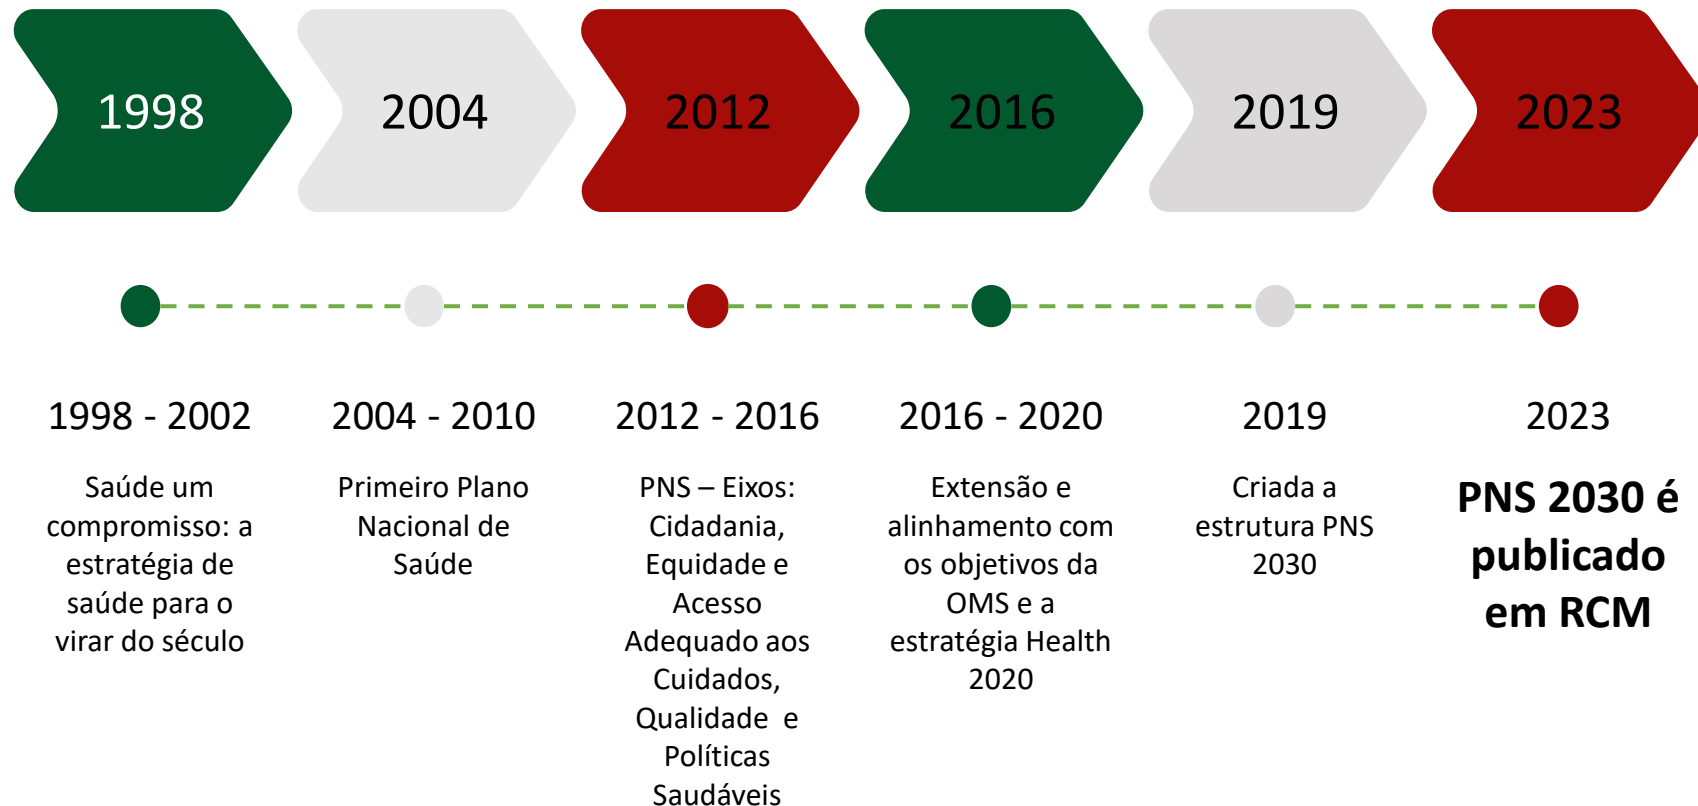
1998

2004

2012

2016

2019

2023

1998 - 2002

Saúde um compromisso: a estratégia de saúde para o virar do século

2004 - 2010

Primeiro Plano Nacional de Saúde

2012 - 2016

PNS – Eixos: Cidadania, Equidade e Acesso Adequado aos Cuidados, Qualidade e Políticas Saudáveis

2016 - 2020

Extensão e alinhamento com os objetivos da OMS e a estratégia Health 2020

2019

Criada a estrutura PNS 2030

2023

PNS 2030 é publicado em RCM